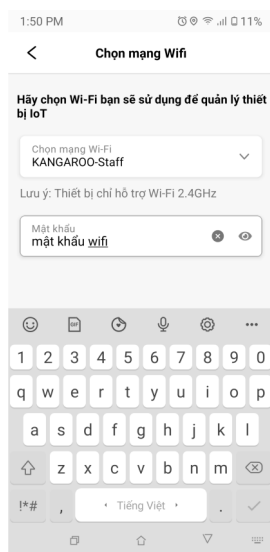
1:50 PM
11%

<
Chọn mạng Wifi

Hãy chọn Wi-Fi bạn sẽ sử dụng để quản lý thiết bị IoT

Chọn mạng Wi-Fi
KANGAROO-Staff

Lưu ý: Thiết bị chỉ hỗ trợ Wi-Fi 2.4GHz

Mật khẩu
mật khẩu wifi

GIF
...
1 2 3 4 5 6 7 8 9 0
q w e r t y u i o p
a s d f g h j k l
z x c v b n m
!*#
,
Tiếng Việt
.